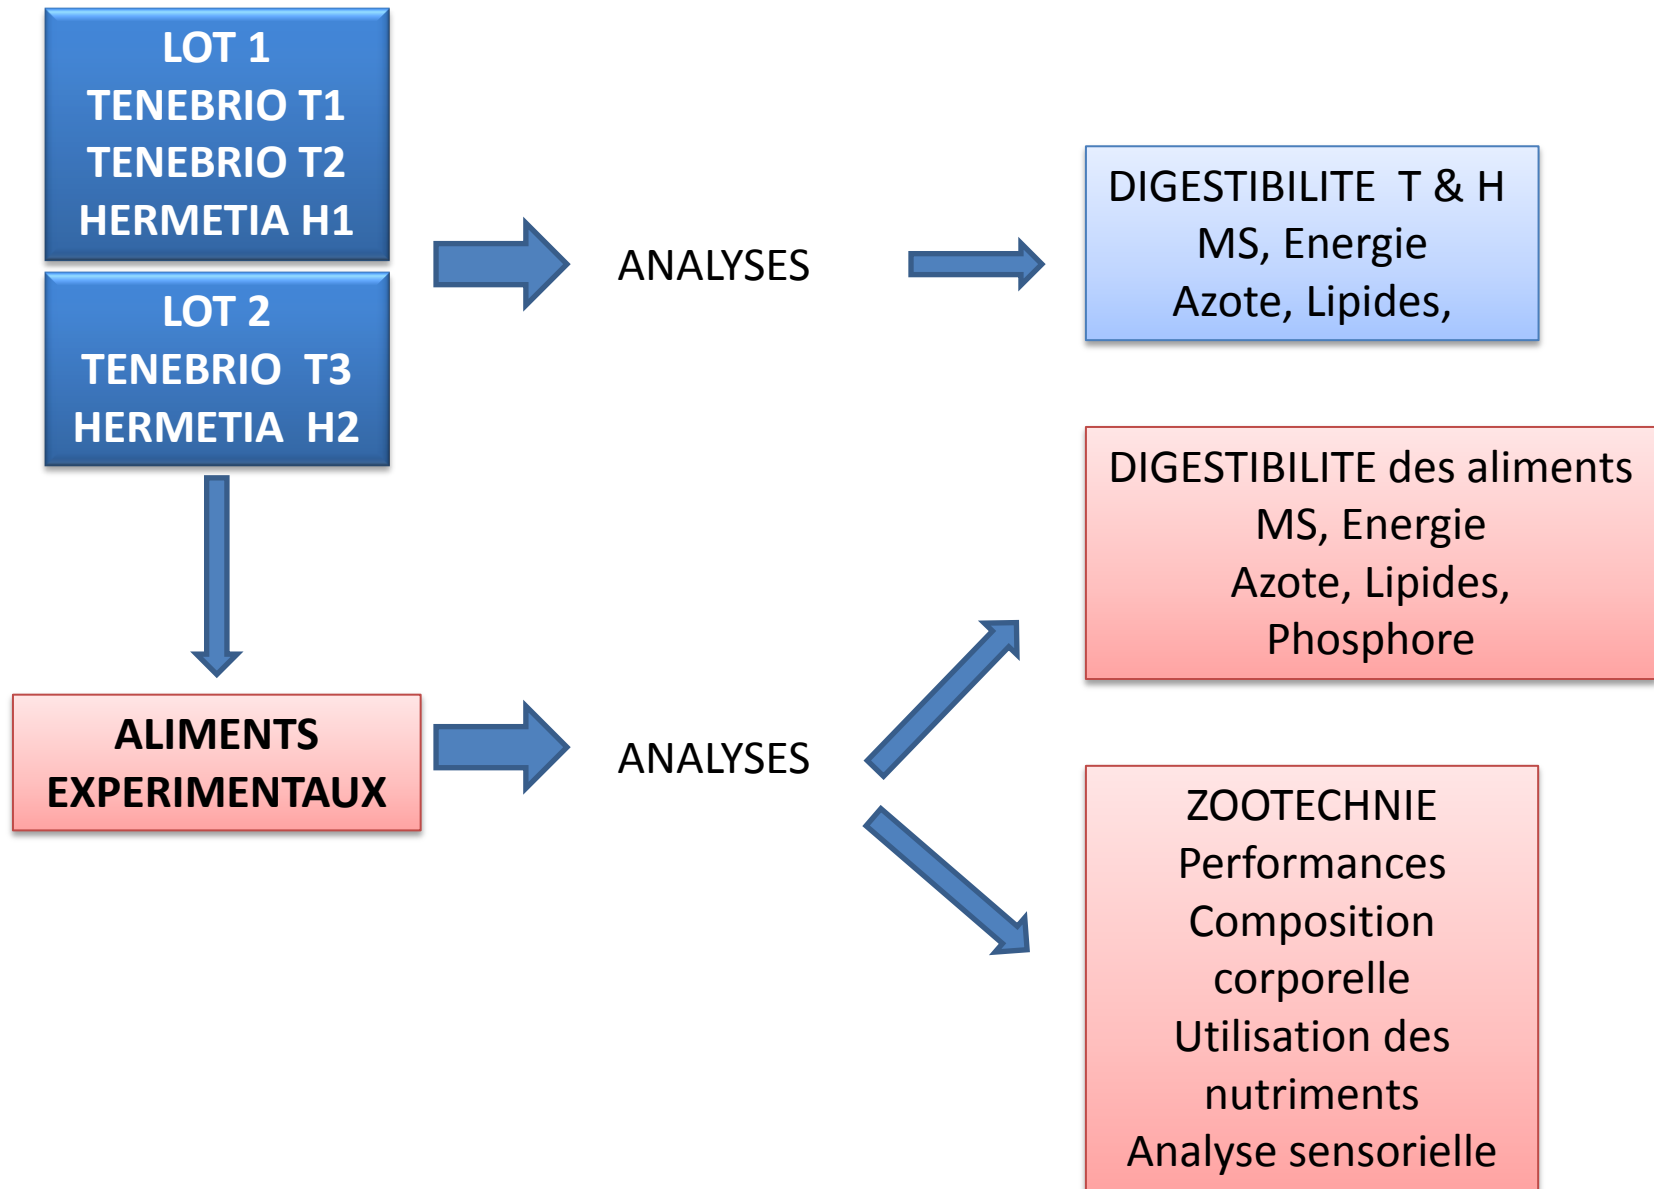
LOT 1
TENEBRIO T1
TENEBRIO T2
HERMETIA H1

LOT 2
TENEBRIO T3
HERMETIA H2

ANALYSES

DIGESTIBILITE T & H
MS, Energie
Azote, Lipides,

ALIMENTS EXPERIMENTAUX

ANALYSES

DIGESTIBILITE des aliments
MS, Energie
Azote, Lipides,
Phosphore

ZOOTECHNIE
Performances
Composition corporelle
Utilisation des nutriments
Analyse sensorielle